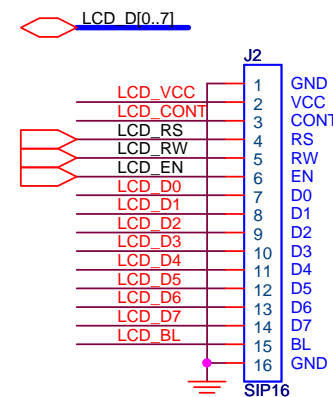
LCD_D[0..7]

J2

LCD_VCC
LCD_CONT
LCD_RS
LCD_RW
LCD_EN
LCD_D0
LCD_D1
LCD_D2
LCD_D3
LCD_D4
LCD_D5
LCD_D6
LCD_D7
LCD_BL

1 GND
2 VCC
3 CONT
4 RS
5 RW
6 EN
7 D0
8 D1
9 D2
10 D3
11 D4
12 D5
13 D6
14 D7
15 BL
16 GND

SIP16